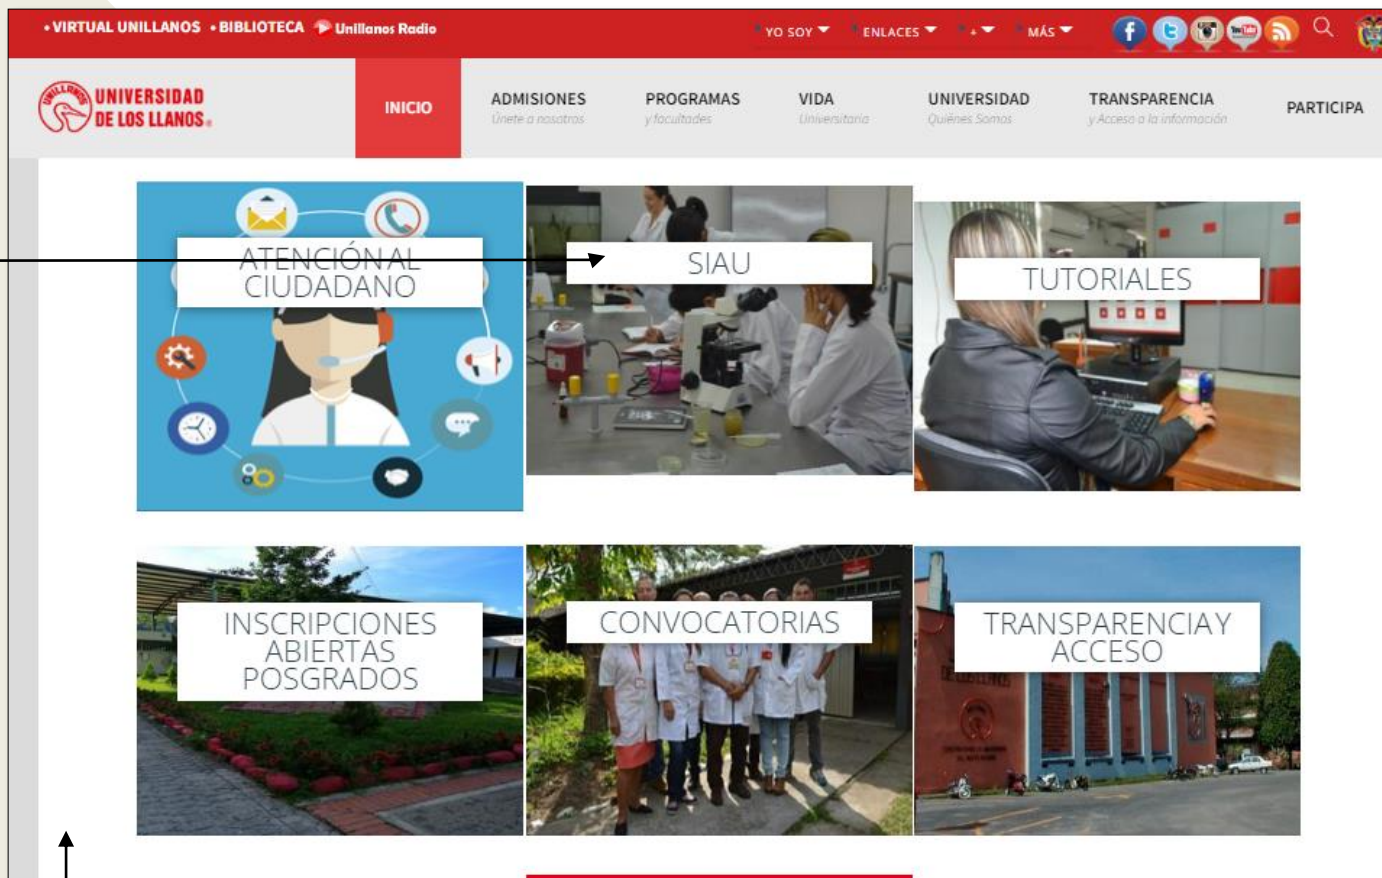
• VIRTUAL UNILLANOS • BIBLIOTECA Unillanos Radio

YO SOY ENLACES MÁS

UNIVERSIDAD DE LOS LLANOS

INICIO

ADMISIONES
Únete a nosotros

PROGRAMAS
y facultades

VIDA
Universitaria

UNIVERSIDAD
Quiénes Somos

TRANSPARENCIA
y Acceso a la información

PARTICIPA

ATENCIÓN AL CIUDADANO

SIAU

TUTORIALES

INSCRIPCIONES ABIERTAS POSGRADOS

CONVOCATORIAS

TRANSPARENCIA Y ACCESO